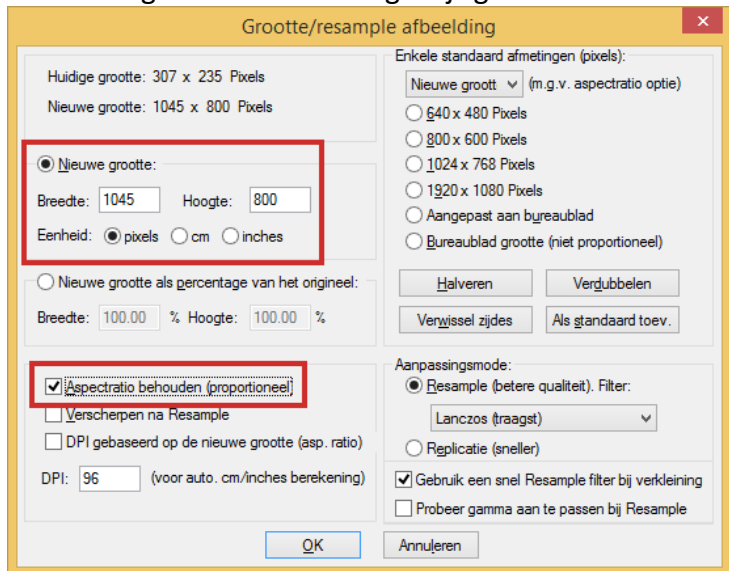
Grootte/resample afbeelding

Huidige grootte: 307 x 235 Pixels
Nieuwe grootte: 1045 x 800 Pixels

Nieuwe grootte:
Breedte: 1045 Hoogte: 800
Eenheid: pixels cm inches

Nieuwe grootte als percentage van het origineel:
Breedte: 100.00 % Hoogte: 100.00 %

Aspectratio behouden (proportioneel)
Verscherpen na Resample
DPI gebaseerd op de nieuwe grootte (asp. ratio)
DPI: 96 (voor auto. cm/inches berekening)

Enkele standaard afmetingen (pixels):
Nieuwe groott (m.g.v. aspectratio optie)
640 x 480 Pixels
800 x 600 Pixels
1024 x 768 Pixels
1920 x 1080 Pixels
Aangepast aan bureaublad
Bureaublad grootte (niet proportioneel)

Halveren
Verdubbelen
Verwissel zijdes
Als standaard toev.

Aanpassingsmode:
Resample (betere qualiteit). Filter:
Lanczos (traagst)
Replicatie (sneller)
Gebruik een snel Resample filter bij verkleining
Probeer gamma aan te passen bij Resample

OK
Annuleren